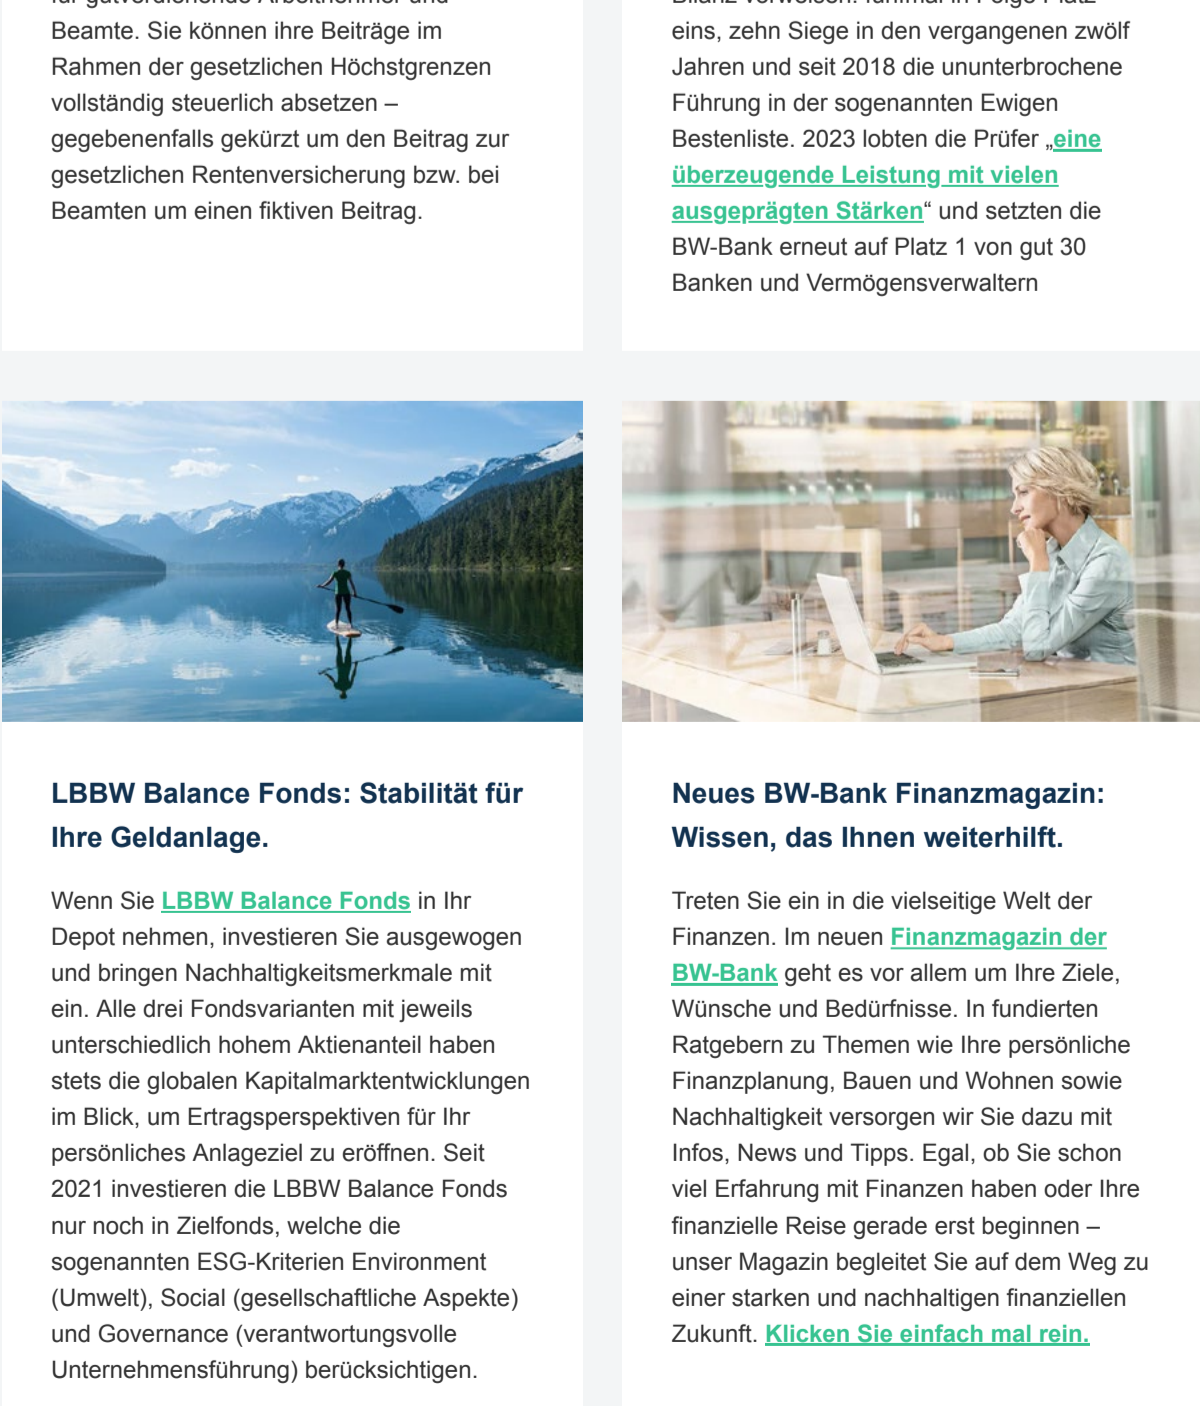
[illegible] Beamte. Sie können ihre Beiträge im Rahmen der gesetzlichen Höchstgrenzen vollständig steuerlich absetzen – gegebenenfalls gekürzt um den Beitrag zur gesetzlichen Rentenversicherung bzw. bei Beamten um einen fiktiven Beitrag.

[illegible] eins, zehn Siege in den vergangenen zwölf Jahren und seit 2018 die ununterbrochene Führung in der sogenannten Ewigen Bestenliste. 2023 lobten die Prüfer „eine überzeugende Leistung mit vielen ausgeprägten Stärken“ und setzten die BW-Bank erneut auf Platz 1 von gut 30 Banken und Vermögensverwaltern

LBBW Balance Fonds: Stabilität für Ihre Geldanlage.

Wenn Sie LBBW Balance Fonds in Ihr Depot nehmen, investieren Sie ausgewogen und bringen Nachhaltigkeitsmerkmale mit ein. Alle drei Fondsvarianten mit jeweils unterschiedlich hohem Aktienanteil haben stets die globalen Kapitalmarktentwicklungen im Blick, um Ertragsperspektiven für Ihr persönliches Anlageziel zu eröffnen. Seit 2021 investieren die LBBW Balance Fonds nur noch in Zielfonds, welche die sogenannten ESG-Kriterien Environment (Umwelt), Social (gesellschaftliche Aspekte) und Governance (verantwortungsvolle Unternehmensführung) berücksichtigen.

Neues BW-Bank Finanzmagazin: Wissen, das Ihnen weiterhilft.

Treten Sie ein in die vielseitige Welt der Finanzen. Im neuen Finanzmagazin der BW-Bank geht es vor allem um Ihre Ziele, Wünsche und Bedürfnisse. In fundierten Ratgebern zu Themen wie Ihre persönliche Finanzplanung, Bauen und Wohnen sowie Nachhaltigkeit versorgen wir Sie dazu mit Infos, News und Tipps. Egal, ob Sie schon viel Erfahrung mit Finanzen haben oder Ihre finanzielle Reise gerade erst beginnen – unser Magazin begleitet Sie auf dem Weg zu einer starken und nachhaltigen finanziellen Zukunft. Klicken Sie einfach mal rein.